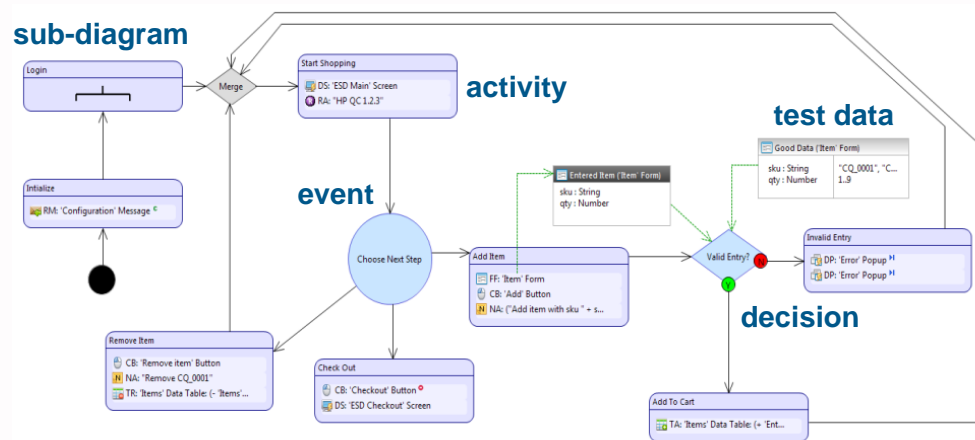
sub-diagram

Login

Merge

Start Shopping
DS: 'ESD Main' Screen
RA: "HP QC 1.2.3"

activity

test data

Good Data ('Item' Form)
sku : String
qty : Number
"CQ_0001", "C...
1..9

Intialize
RM: 'Configuration' Message

event

Entered Item ('Item' Form)
sku : String
qty : Number

Choose Next Step

Add Item
FF: 'Item' Form
CB: 'Add' Button
NA: ("Add item with sku " + s...

Valid Entry?

Invalid Entry
DP: 'Error' Popup
DP: 'Error' Popup

decision

Remove Item
CB: 'Remove item' Button
NA: "Remove CQ_0001"
TR: 'Items' Data Table: (- 'Items'...

Check Out
CB: 'Checkout' Button
DS: 'ESD Checkout' Screen

Add To Cart
TA: 'Items' Data Table: (+ 'Ent...